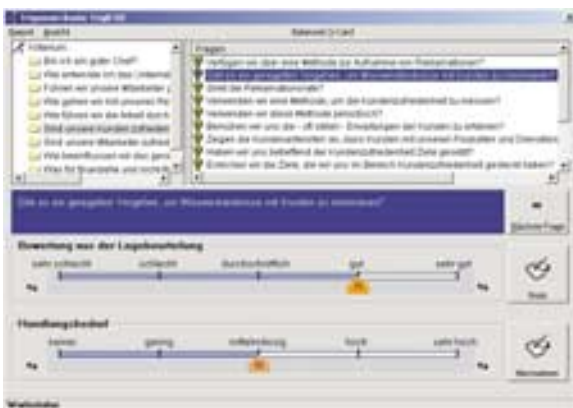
Fragenkatalog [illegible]

Gesamt Ansicht

Balanced Q-Card

Kriterium

Bin ich ein guter Chef?

Wie entwickle ich das Unternehm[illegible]

Führen wir unsere Mitarbeiter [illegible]

Wie gehen wir mit unseren Pa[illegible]

Wie führen wir das Arbeit durch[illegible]

Sind unsere Kunden zufrieden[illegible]

Sind unsere Mitarbeiter zufried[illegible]

Wie beeinflussen wir das gesell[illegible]

Was für Standorte und Nachfo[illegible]

Fragen

Verfügen wir über eine Methode zur Aufnahme von Reklamationen?

Gibt es ein geeignetes Vorgehen, um Wissensaustausch mit Kunden zu minimieren?

Sind die Reklamationsrate?

Verwenden wir eine Methode, um die Kundenzufriedenheit zu messen?

Verwenden wir diese Methode periodisch?

Bemühen wir uns die - oft stillen - Erwartungen der Kunden zu erfahren?

Zeigen die Kundenumfrage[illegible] unseren Produkten und Dienstleis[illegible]

Haben wir uns betreffend der Kundenzufriedenheit Ziele gesetzt?

Erreichen wir die Ziele, die wir uns im Bereich Kundenzufriedenheit gesteckt haben?

Gibt es ein geeignetes Vorgehen, um Wissensaustausch mit Kunden zu minimieren?

Nächste Frage

Bewertung aus der Lagebeurteilung

sehr schlecht

schlecht

durchschnittlich

gut

sehr gut

Notiz

Handlungsbedarf

keinen

gering

mittelmässig

hoch

sehr hoch

Massnahmen

Wartestatus